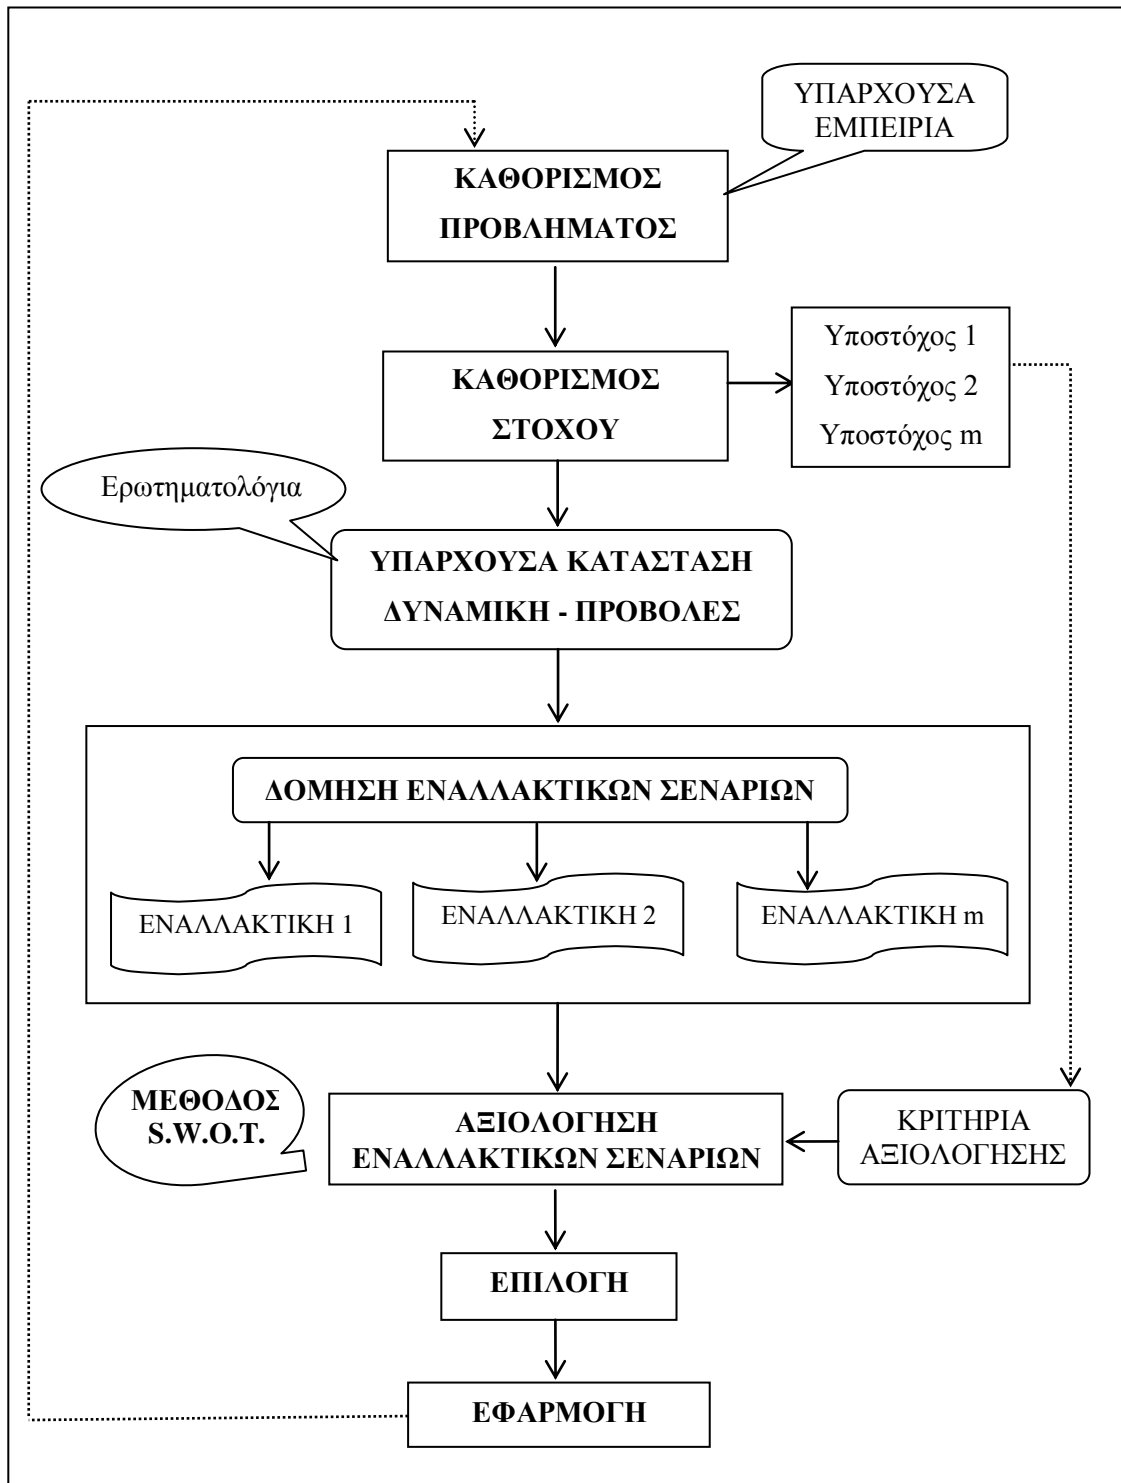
ΥΠΑΡΧΟΥΣΑ ΕΜΠΕΙΡΙΑ

ΚΑΘΟΡΙΣΜΟΣ ΠΡΟΒΛΗΜΑΤΟΣ

ΚΑΘΟΡΙΣΜΟΣ ΣΤΟΧΟΥ

Υποστόχος 1
Υποστόχος 2
Υποστόχος m

Ερωτηματολόγια

ΥΠΑΡΧΟΥΣΑ ΚΑΤΑΣΤΑΣΗ ΔΥΝΑΜΙΚΗ - ΠΡΟΒΟΛΕΣ

ΔΟΜΗΣΗ ΕΝΑΛΛΑΚΤΙΚΩΝ ΣΕΝΑΡΙΩΝ

ΕΝΑΛΛΑΚΤΙΚΗ 1

ΕΝΑΛΛΑΚΤΙΚΗ 2

ΕΝΑΛΛΑΚΤΙΚΗ m

ΜΕΘΟΔΟΣ S.W.O.T.

ΑΞΙΟΛΟΓΗΣΗ ΕΝΑΛΛΑΚΤΙΚΩΝ ΣΕΝΑΡΙΩΝ

ΚΡΙΤΗΡΙΑ ΑΞΙΟΛΟΓΗΣΗΣ

ΕΠΙΛΟΓΗ

ΕΦΑΡΜΟΓΗ